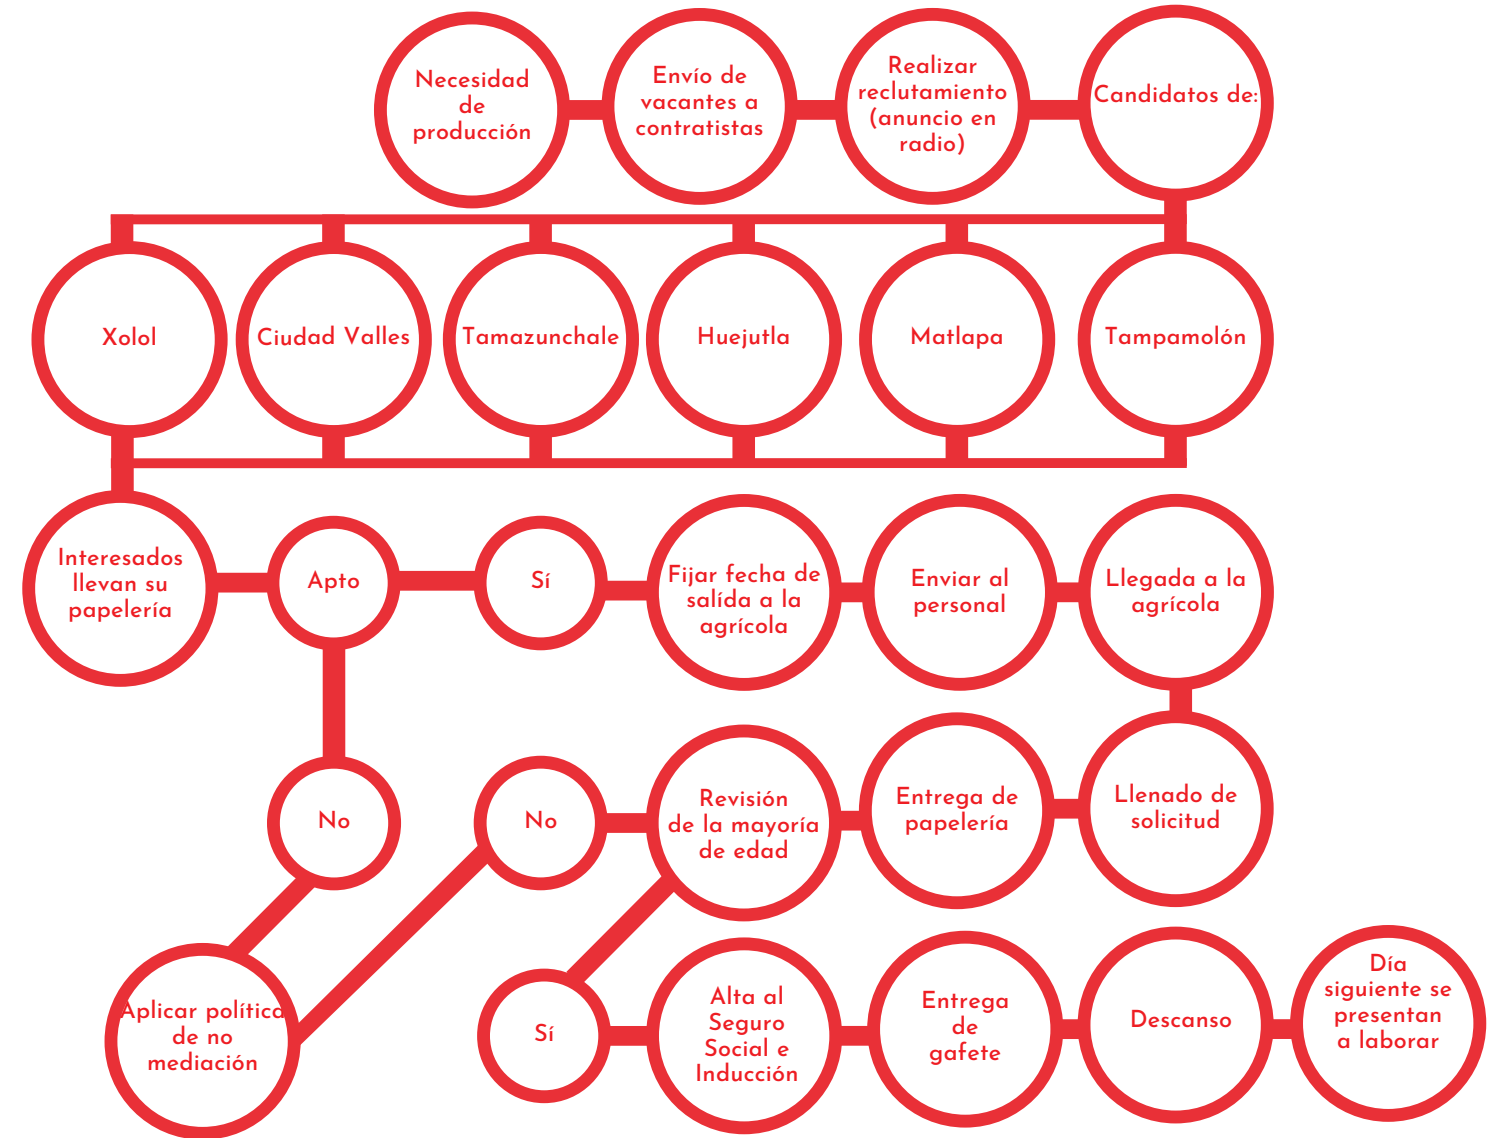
Necesidad de producción

Envío de vacantes a contratistas

Realizar reclutamiento (anuncio en radio)

Candidatos de:

Xolol

Ciudad Valles

Tamazunchale

Huejutla

Matlapa

Tampamolón

Interesados llevan su papelería

Apto

Sí

Fijar fecha de salída a la agrícola

Enviar al personal

Llegada a la agrícola

No

No

Revisión de la mayoría de edad

Entrega de papelería

Llenado de solicitud

Aplicar política de no mediación

Sí

Alta al Seguro Social e Inducción

Entrega de gafete

Descanso

Día siguiente se presentan a laborar